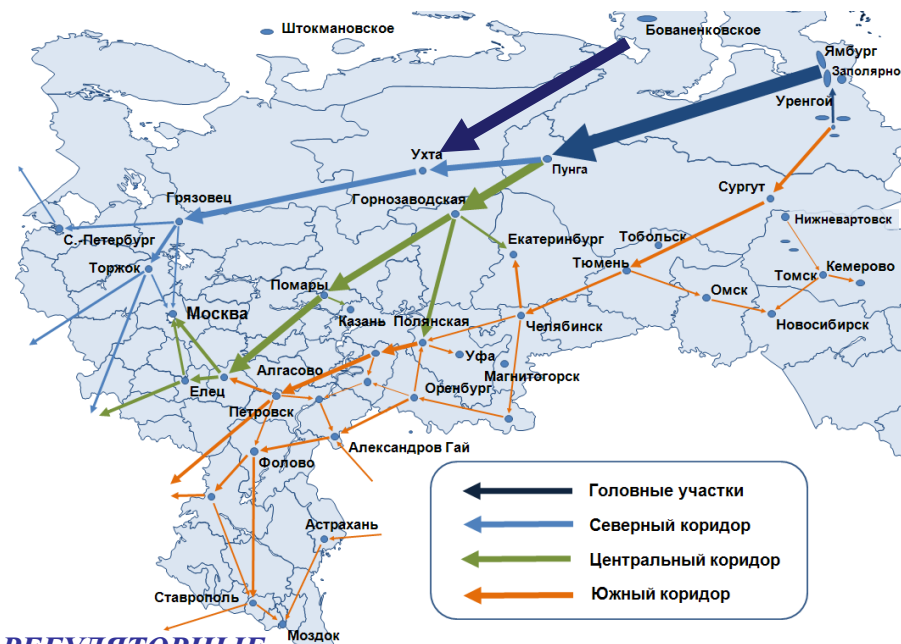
Штокмановское
Бованенковское
Ямбург
Заполярно
Уренгой
Ухта
Пунга
Грязовец
Горнозаводская
Сургут
Нижневартовск
С.-Петербург
Екатеринбург
Тобольск
Торжок
Тюмень
Кемерово
Томск
Омск
Помары
Москва
Казань
Полянская
Челябинск
Новосибирск
Уфа
Алгасово
Магнитогорск
Елец
Оренбург
Петровск
Александров Гай
Фолово
Астрахань
Ставрополь
Моздок
Головные участки
Северный коридор
Центральный коридор
Южный коридор
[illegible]